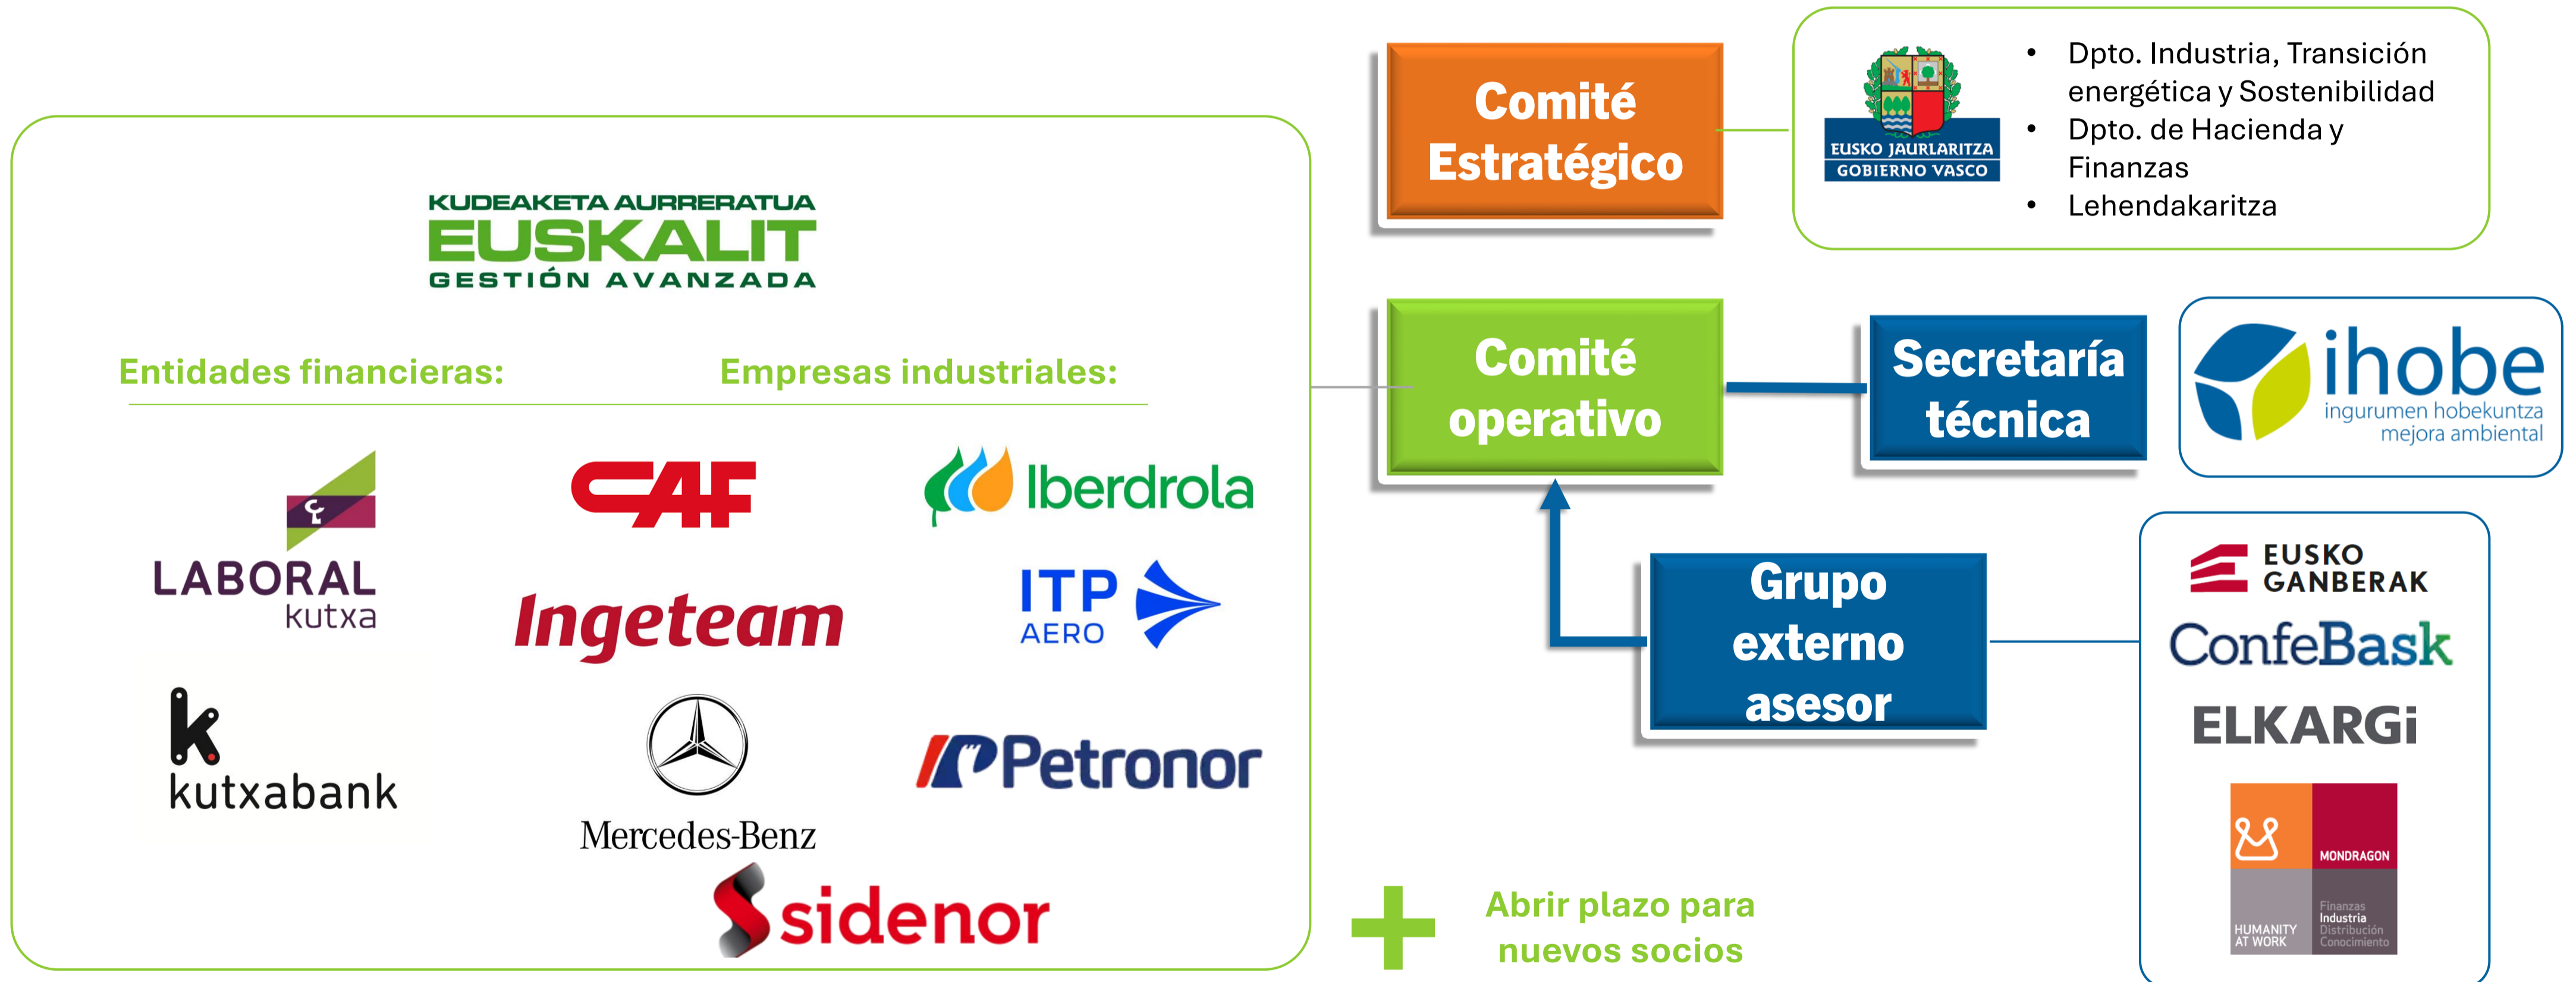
KUDEAKETA AURRERATUA
EUSKALIT
GESTIÓN AVANZADA

Entidades financieras:

Empresas industriales:

LABORAL kutxa

kutxabank

CAF

Ingeteam

Mercedes-Benz

sidenor

Iberdrola

ITP AERO

Petronor

Comité Estratégico

EUSKO JAURLARITZA
GOBIERNO VASCO

• Dpto. Industria, Transición energética y Sostenibilidad
• Dpto. de Hacienda y Finanzas
• Lehendakaritza

Comité operativo

Secretaría técnica

ihobe
ingurumen hobekuntza
mejora ambiental

Grupo externo asesor

EUSKO GANBERAK

ConfeBask

ELKARGi

MONDRAGON
HUMANITY AT WORK
Finanzas
Industria
Distribución
Conocimiento

Abrir plazo para nuevos socios